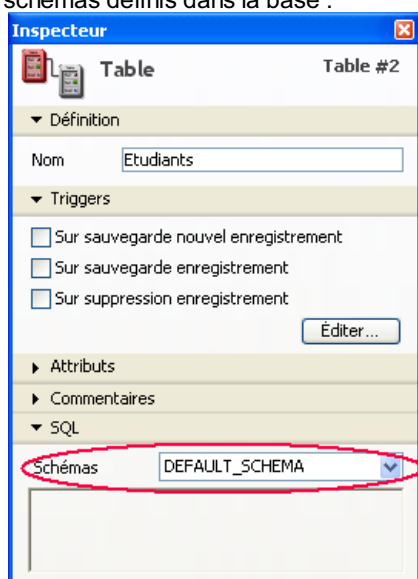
schémas définis dans la base :

Inspecteur

Table

Table #2

▾ Définition

Nom Etudiants

▾ Triggers

Sur sauvegarde nouvel enregistrement

Sur sauvegarde enregistrement

Sur suppression enregistrement

Éditer...

▸ Attributs

▸ Commentaires

▾ SQL

Schémas DEFAULT_SCHEMA